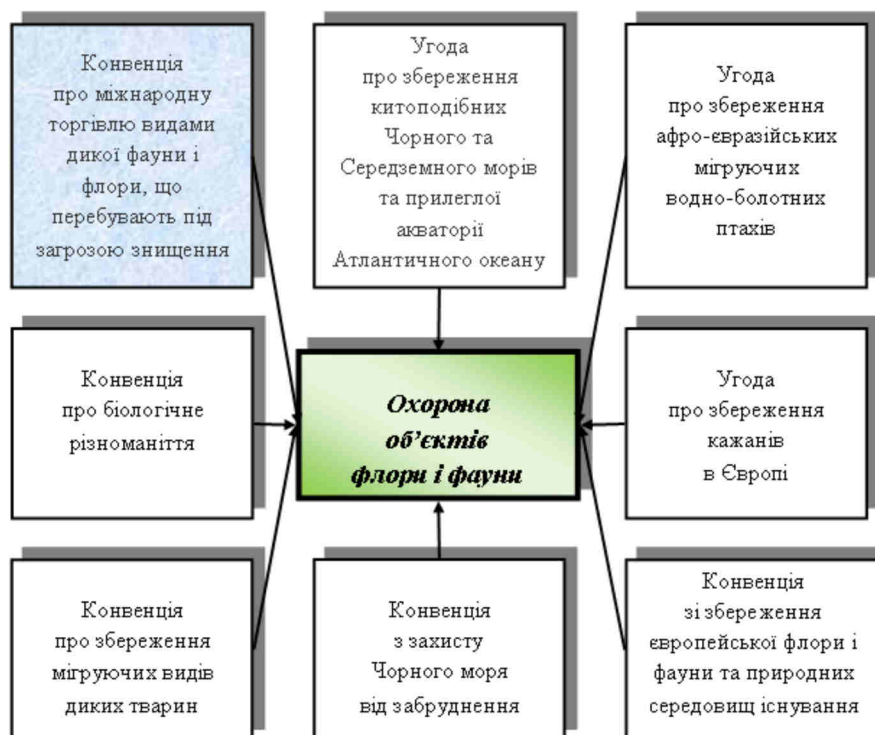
Конвенція про міжнародну торгівлю видами дикої фауни і флори, що перебувають під загрозою знищення

Угода про збереження китоподібних Чорного та Середземного морів та прилеглої акваторії Атлантичного океану

Угода про збереження афро-евразійських мігруючих водно-болотних птахів

Конвенція про біологічне різноманіття

Охорона об'єктів флори і фауни

Угода про збереження кажанів в Європі

Конвенція про збереження мігруючих видів диких тварин

Конвенція з захисту Чорного моря від забруднення

Конвенція зі збереження європейської флори і фауни та природних середовищ існування